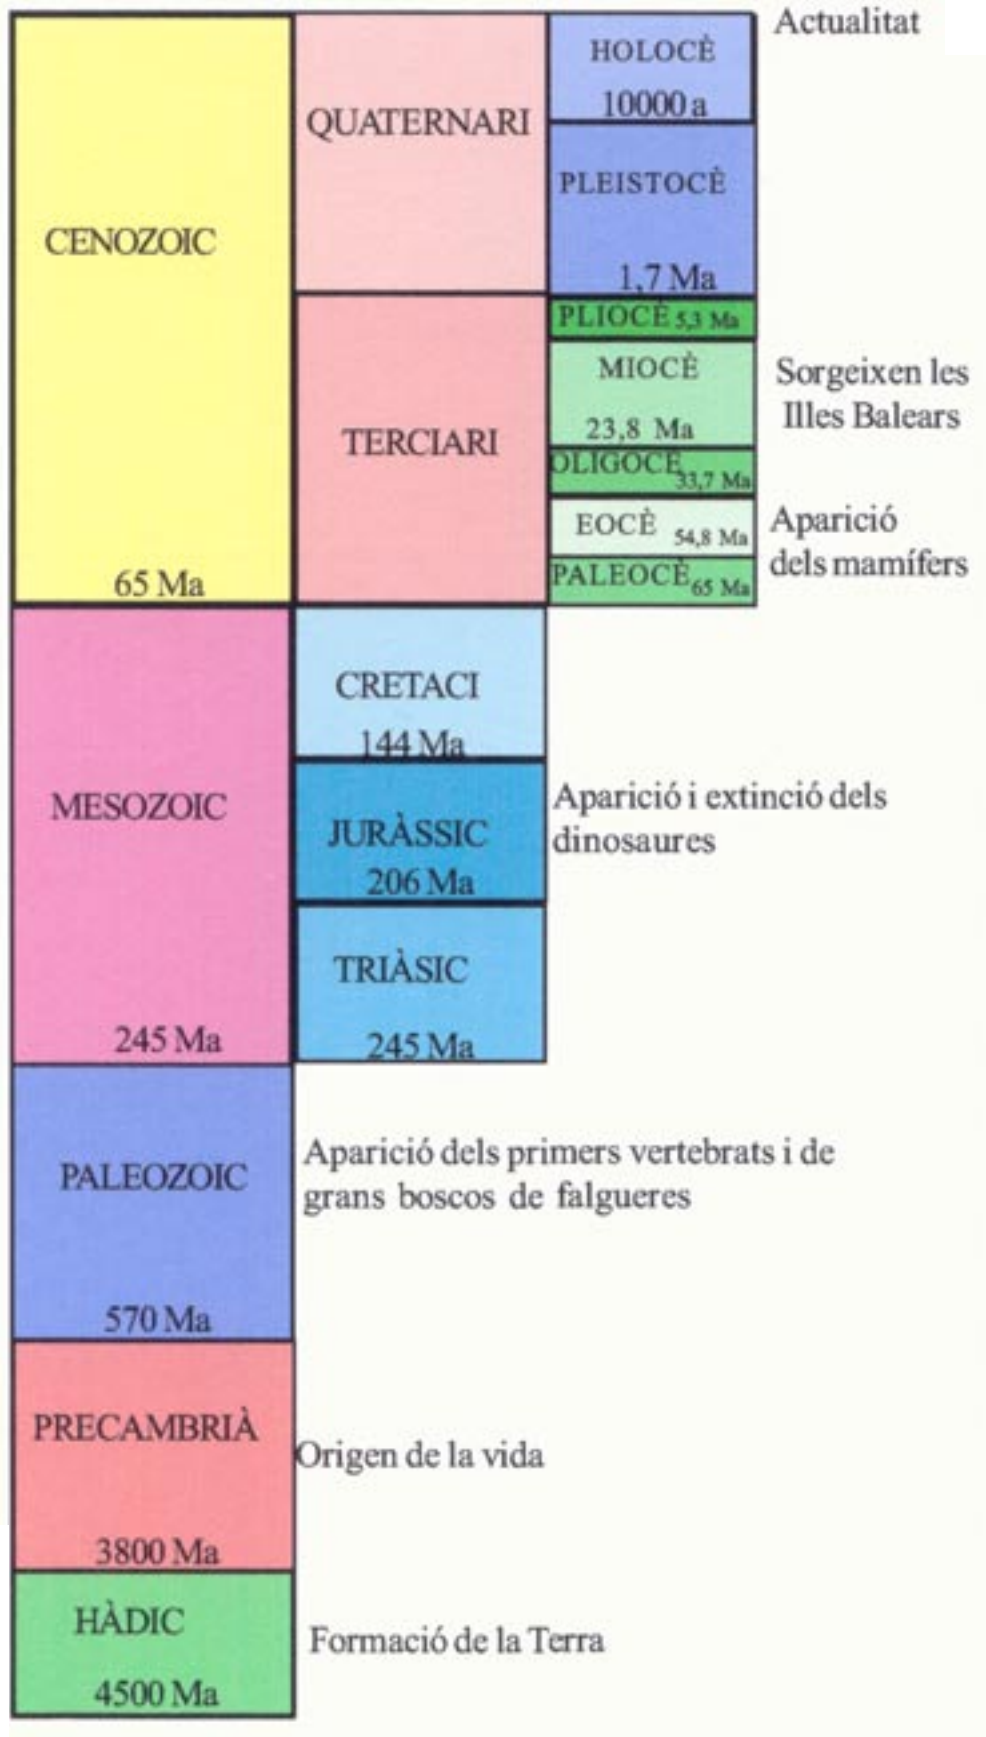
Actualitat

CENOZOIC
65 Ma

QUATERNARI

HOLOCÈ
10000 a

PLEISTOCÈ
1,7 Ma

TERCIARI

PLIOCÈ 5,3 Ma

MIOCÈ
23,8 Ma

Sorgeixen les Illes Balears

OLIGOCÈ 33,7 Ma

EOCÈ 54,8 Ma

PALEOCÈ 65 Ma

Aparició dels mamífers

MESOZOIC
245 Ma

CRETACI
144 Ma

JURÀSSIC
206 Ma

Aparició i extinció dels dinosaures

TRIÀSIC
245 Ma

PALEOZOIC
570 Ma

Aparició dels primers vertebrats i de grans boscos de falgueres

PRECAMBRIÀ
3800 Ma

Origen de la vida

HÀDIC
4500 Ma

Formació de la Terra